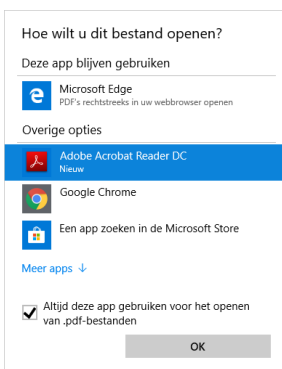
Hoe wilt u dit bestand openen?

Deze app blijven gebruiken

Microsoft Edge
PDF's rechtstreeks in uw webbrowser openen

Overige opties

Adobe Acrobat Reader DC
Nieuw

Google Chrome

Een app zoeken in de Microsoft Store

Meer apps ↓

Altijd deze app gebruiken voor het openen van .pdf-bestanden

OK